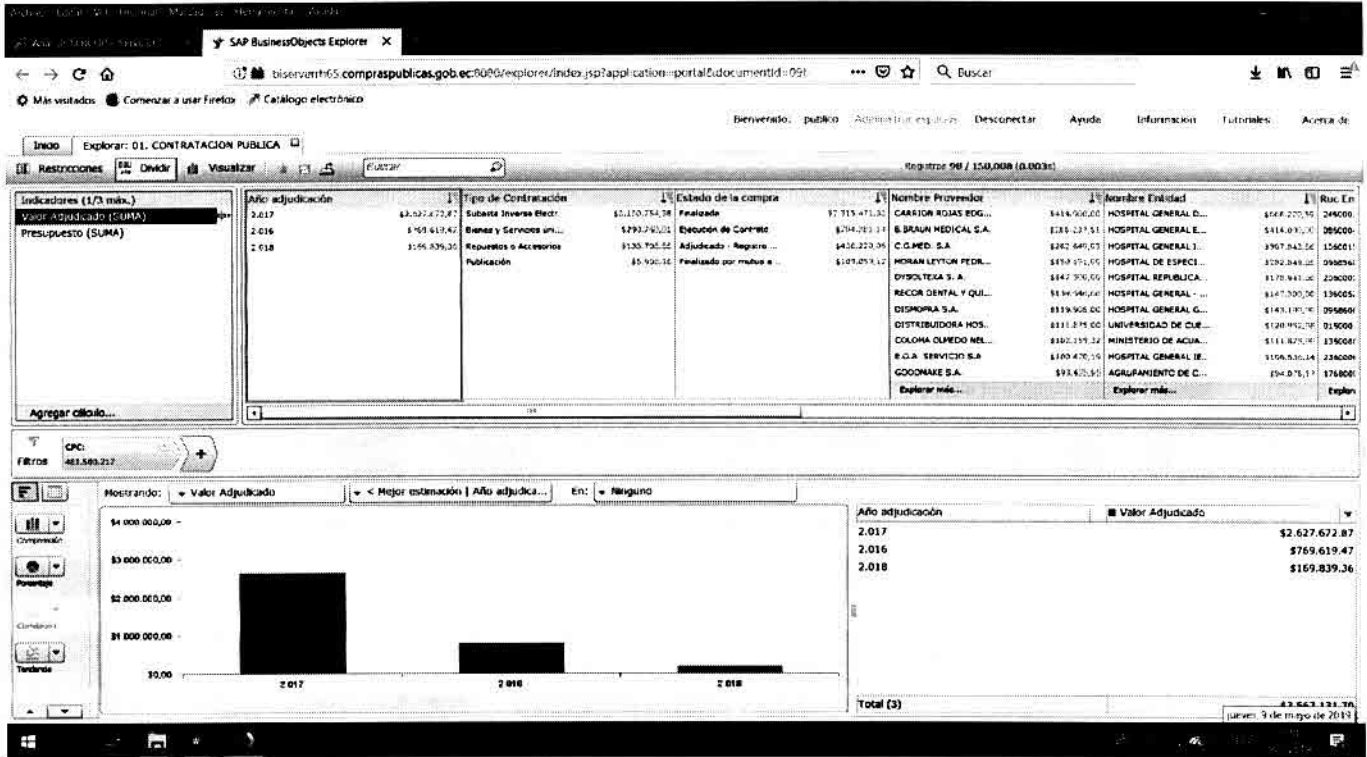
Archivo Editar Ver Historial Marcadores Herramientas Ayuda

SAP BusinessObjects Explorer

biservers65.compraspublicas.gob.ec:8080/explorer/index.jsp?application=portal&documentId=091

Q Buscar

Más visitados Comenzar a usar Firefox Catálogo electrónico

Bienvenido: publico Administrar espacios Desconectar Ayuda Información Tutoriales Acerca de

Inicio Explorar: 01. CONTRATACION PUBLICA

Restricciones Dividir Visualizar Buscar

Registros 98 / 150,008 (0.003s)

Indicadores (1/3 máx.)
Valor Adjudicado (SUMA)
Presupuesto (SUMA)

Agregar cálculo...

| Año adjudicación | |
|---|---|
| 2.017 | $2.627.672,87 |
| 2.016 | $769.619,47 |
| 2.018 | $169.839,36 |

| Tipo de Contratación | |
|---|---|
| Subasta Inversa Electr. | $3.170.754,38 |
| Bienes y Servicios úni... | $293.793,01 |
| Repuestos o Accesorios | $135.795,55 |
| Publicación | $5.930,36 |

| Estado de la compra | |
|---|---|
| Finalizada | $2.715.471,32 |
| Ejecución de Contrato | $294.293,37 |
| Adjudicado - Registro ... | $436.220,36 |
| Finalizado por mutuo a... | $101.053,12 |

| Nombre Proveedor | |
|---|---|
| CARRION ROJAS EDG... | $416.900,00 |
| B.BRAUN MEDICAL S.A. | $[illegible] |
| C.G.MED. S.A | $282.640,03 |
| MORAN LEYTON PEDR... | $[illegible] |
| DYSOLTEXA S. A. | $147.300,00 |
| RECOR DENTAL Y QUI... | $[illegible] |
| DISMOPRA S.A. | $119.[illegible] |
| DISTRIBUIDORA HOS... | $111.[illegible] |
| COLOMA OLMEDO NEL... | $102.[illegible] |
| E.Q.A. SERVICIO S.A | $100.470,19 |
| GOODMAKE S.A. | $93.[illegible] |
| Explorar más... | |

| Nombre Entidad | |
|---|---|
| HOSPITAL GENERAL D... | $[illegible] |
| HOSPITAL GENERAL E... | $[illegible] |
| HOSPITAL GENERAL I... | $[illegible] |
| HOSPITAL DE ESPECI... | $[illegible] |
| HOSPITAL REPUBLICA... | $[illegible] |
| HOSPITAL GENERAL - ... | $147.300,00 |
| HOSPITAL GENERAL G... | $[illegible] |
| UNIVERSIDAD DE CUE... | $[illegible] |
| MINISTERIO DE ACUA... | $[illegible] |
| HOSPITAL GENERAL IE... | $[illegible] |
| AGRUPAMIENTO DE C... | $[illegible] |
| Explorar más... | |

Ruc En

Filtros CPC: 481.509.217

Mostrando: Valor Adjudicado | < Mejor estimación | Año adjudica... | En: Ninguno

Comparación Porcentaje Correlación Tendencia

$4 000 000,00
$3 000 000,00
$2 000 000,00
$1 000 000,00
$0,00
2 017 2 016 2 018

| Año adjudicación | Valor Adjudicado |
|---|---|
| 2.017 | $2.627.672.87 |
| 2.016 | $769.619.47 |
| 2.018 | $169.839.36 |
| Total (3) | $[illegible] |

jueves, 9 de mayo de 2019